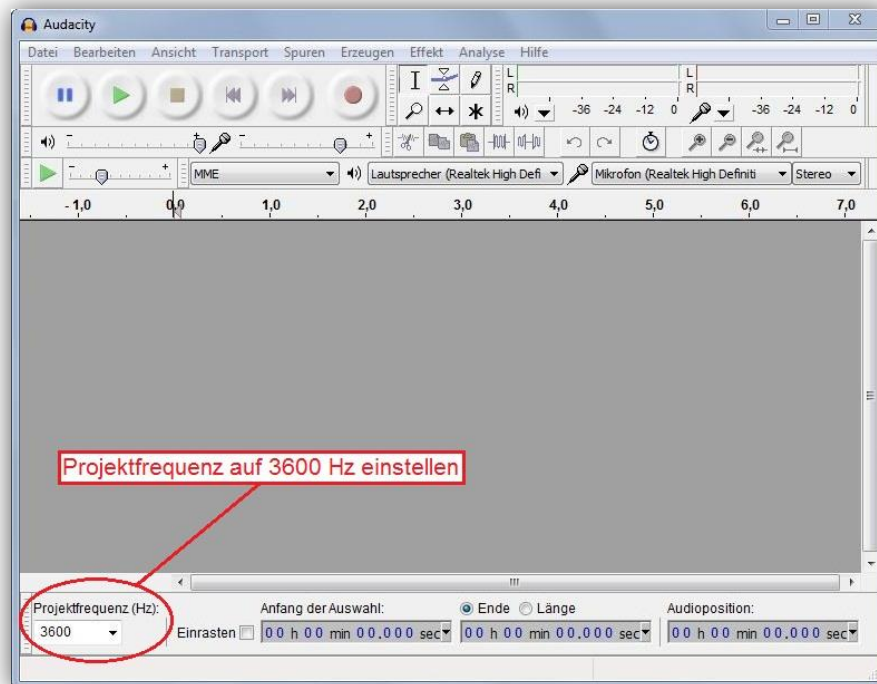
Audacity

Datei Bearbeiten Ansicht Transport Spuren Erzeugen Effekt Analyse Hilfe

L
R
-36 -24 -12 0
L
R
-36 -24 -12 0

MME
Lautsprecher (Realtek High Defi
Mikrofon (Realtek High Definiti
Stereo

-1,0 0,0 1,0 2,0 3,0 4,0 5,0 6,0 7,0

Projektfrequenz auf 3600 Hz einstellen

Projektfrequenz (Hz):
3600
Einrasten
Anfang der Auswahl:
00 h 00 min 00,000 sec
Ende Länge
00 h 00 min 00,000 sec
Audioposition:
00 h 00 min 00,000 sec